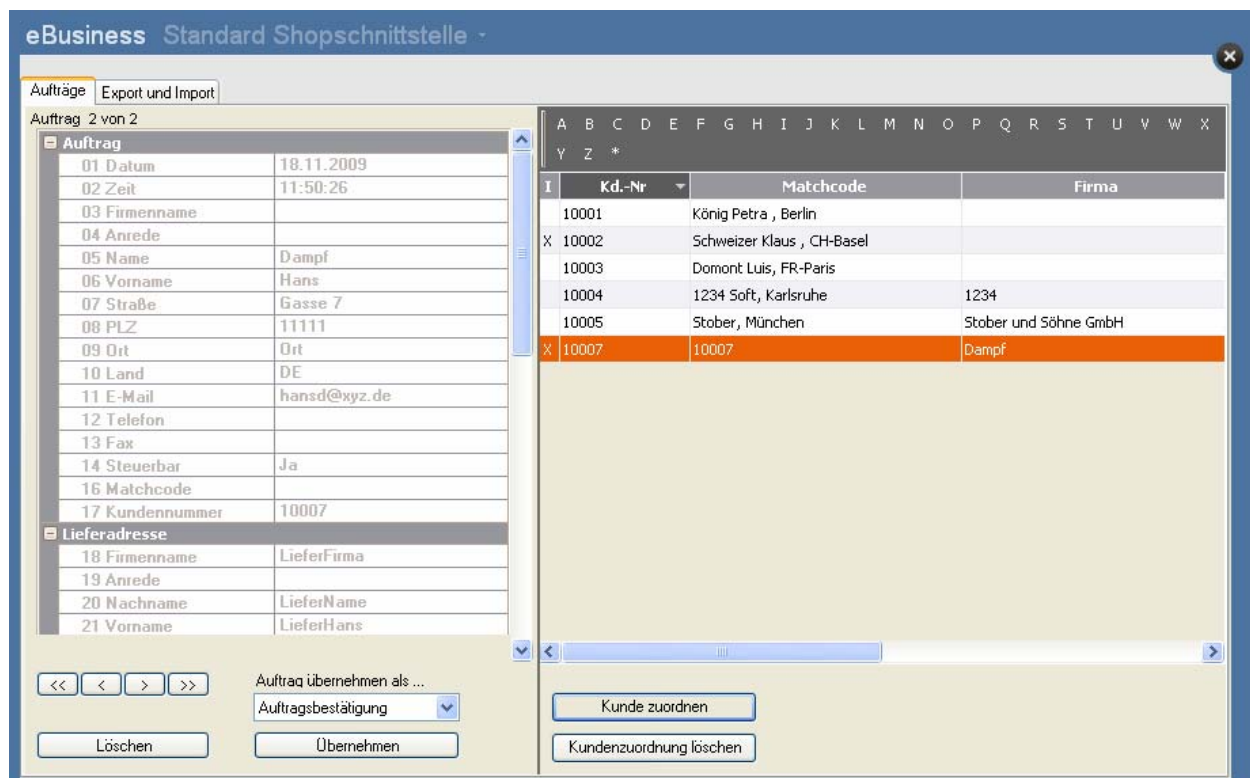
eBusiness Standard Shopschnittstelle -

Aufträge | Export und Import

Auftrag 2 von 2

Auftrag

| | |
|---|---|
| 01 Datum | 18.11.2009 |
| 02 Zeit | 11:50:26 |
| 03 Firmenname | |
| 04 Anrede | |
| 05 Name | Dampf |
| 06 Vorname | Hans |
| 07 Straße | Gasse 7 |
| 08 PLZ | 11111 |
| 09 Ort | Ort |
| 10 Land | DE |
| 11 E-Mail | hansd@xyz.de |
| 12 Telefon | |
| 13 Fax | |
| 14 Steuerbar | Ja |
| 16 Matchcode | |
| 17 Kundennummer | 10007 |

Lieferadresse

| | |
|---|---|
| 18 Firmenname | LieferFirma |
| 19 Anrede | |
| 20 Nachname | LieferName |
| 21 Vorname | LieferHans |

<< < > >>

Auftrag übernehmen als ...
Auftragsbestätigung

Löschen
Übernehmen

A B C D E F G H I J K L M N O P Q R S T U V W X Y Z *

| I | Kd.-Nr | Matchcode | Firma |
|---|---|---|---|
| | 10001 | König Petra , Berlin | |
| X | 10002 | Schweizer Klaus , CH-Basel | |
| | 10003 | Domont Luis, FR-Paris | |
| | 10004 | 1234 Soft, Karlsruhe | 1234 |
| | 10005 | Stober, München | Stober und Söhne GmbH |
| X | 10007 | 10007 | Dampf |

Kunde zuordnen
Kundenzuordnung löschen